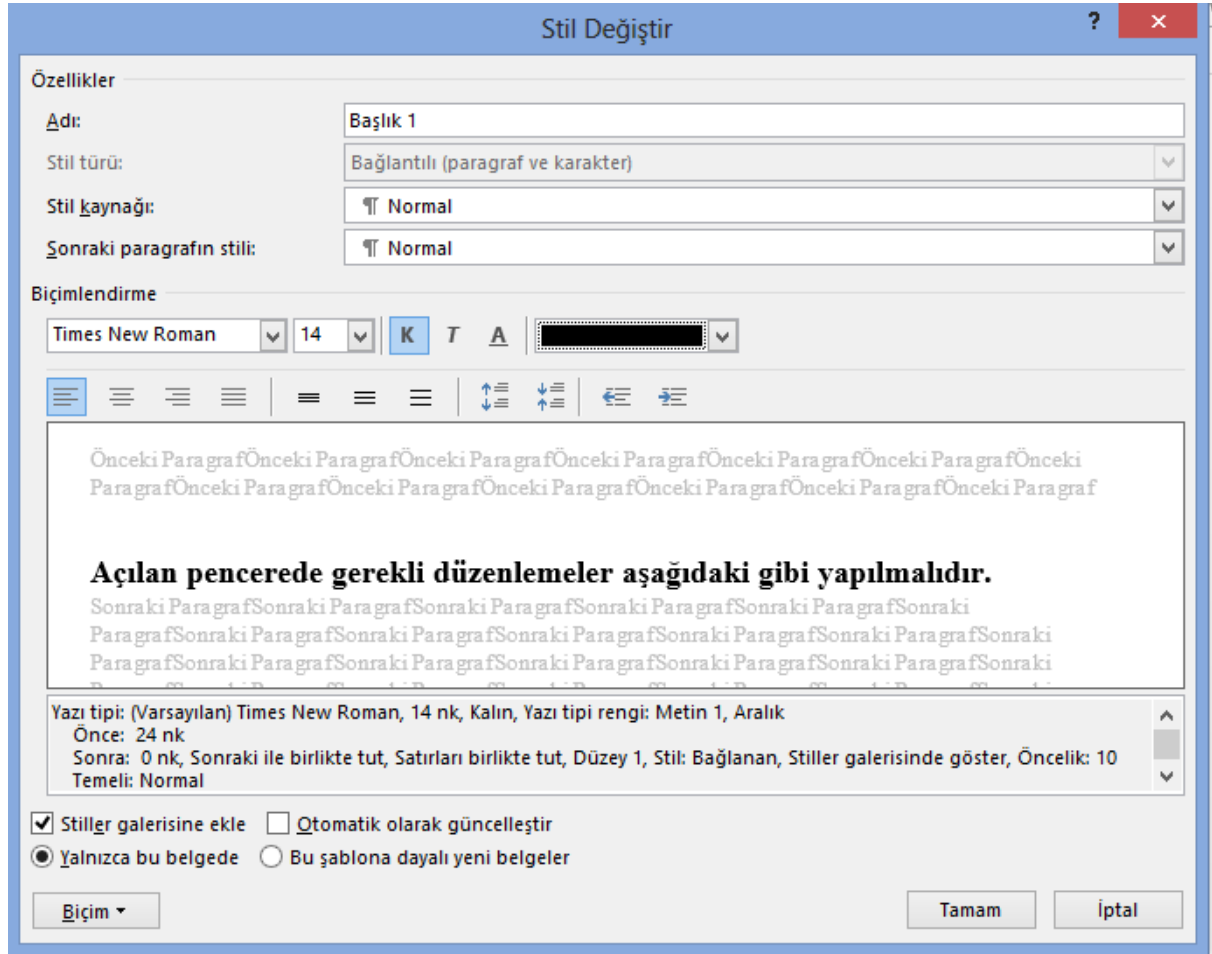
Stil Değiştir

?

Özellikler

Adı: Başlık 1

Stil türü: Bağlantılı (paragraf ve karakter)

Stil kaynağı: ¶ Normal

Sonraki paragrafın stili: ¶ Normal

Biçimlendirme

Times New Roman 14 K T A

Önceki ParagrafÖnceki ParagrafÖnceki ParagrafÖnceki ParagrafÖnceki ParagrafÖnceki ParagrafÖnceki ParagrafÖnceki ParagrafÖnceki ParagrafÖnceki ParagrafÖnceki ParagrafÖnceki Paragraf

Açılan pencerede gerekli düzenlemeler aşağıdaki gibi yapılmalıdır.

Sonraki ParagrafSonraki ParagrafSonraki ParagrafSonraki ParagrafSonraki ParagrafSonraki ParagrafSonraki ParagrafSonraki ParagrafSonraki ParagrafSonraki ParagrafSonraki ParagrafSonraki ParagrafSonraki ParagrafSonraki ParagrafSonraki ParagrafSonraki ParagrafSonraki ParagrafSonraki

Yazı tipi: (Varsayılan) Times New Roman, 14 nk, Kalın, Yazı tipi rengi: Metin 1, Aralık
Önce: 24 nk
Sonra: 0 nk, Sonraki ile birlikte tut, Satırları birlikte tut, Düzey 1, Stil: Bağlanan, Stiller galerisinde göster, Öncelik: 10
Temeli: Normal

Stiller galerisine ekle Otomatik olarak güncelleştir
Yalnızca bu belgede Bu şablona dayalı yeni belgeler

Biçim ▾ Tamam İptal